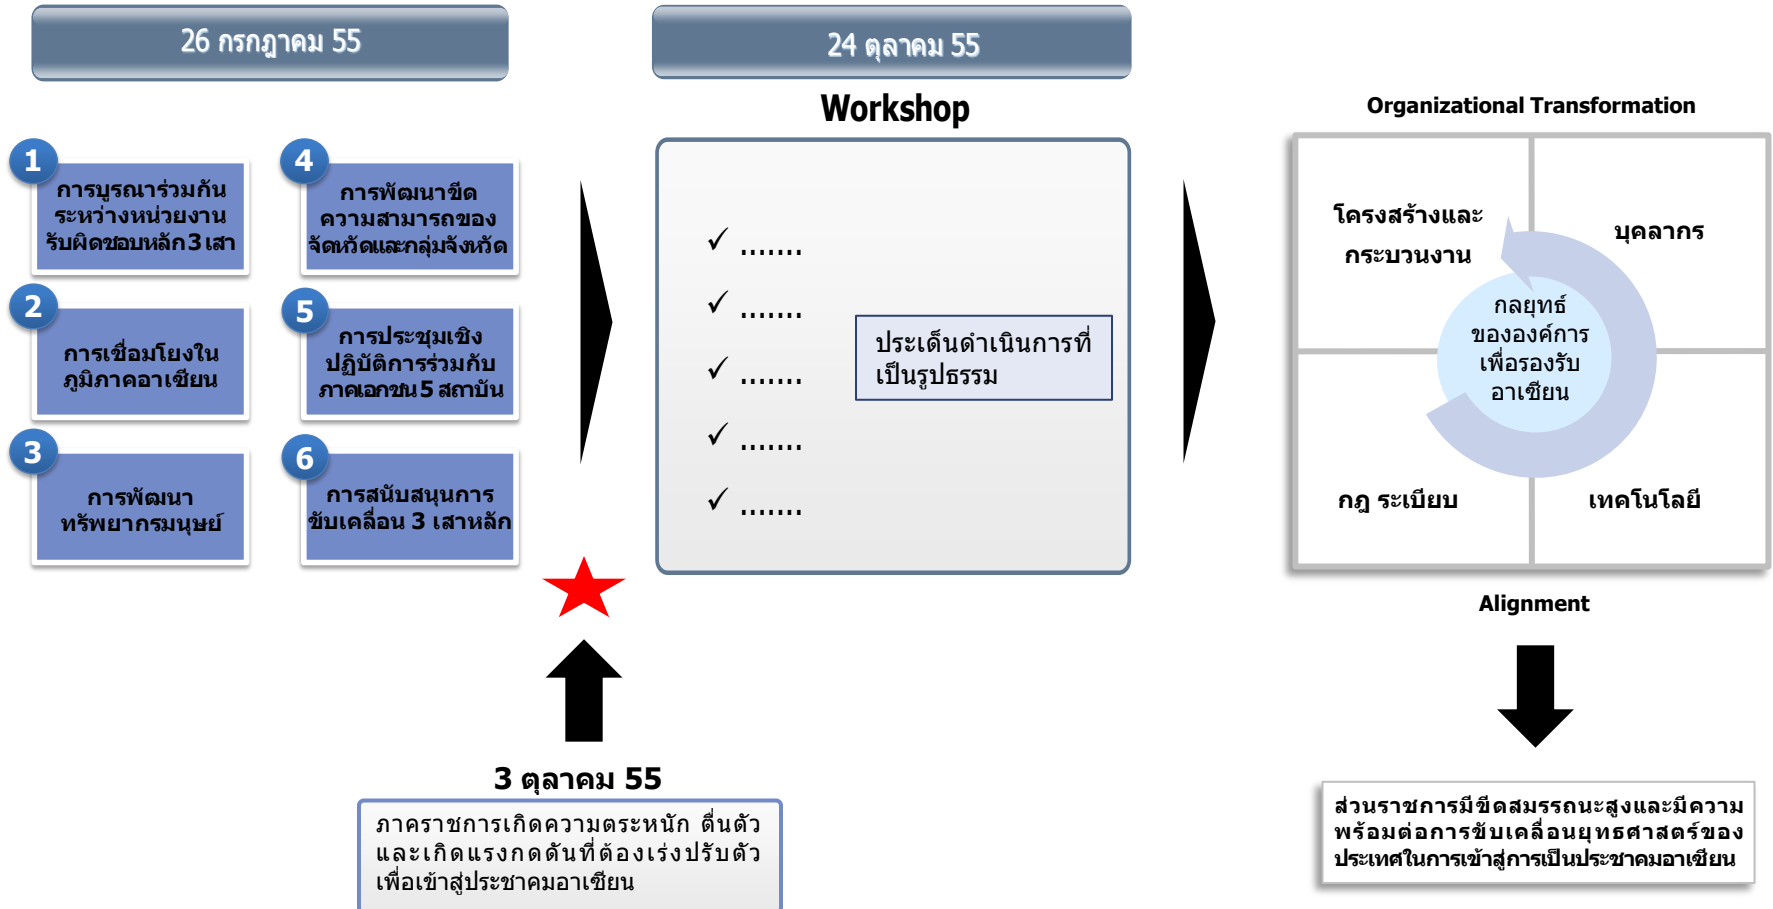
26 กรกฎาคม 55

1
การบูรณาร่วมกันระหว่างหน่วยงานรับผิดชอบหลัก 3 เสา

4
การพัฒนาขีดความสามารถของจังหวัดและกลุ่มจังหวัด

2
การเชื่อมโยงในภูมิภาคอาเซียน

5
การประชุมเชิงปฏิบัติการร่วมกับภาคเอกชน 5 สถาบัน

3
การพัฒนาทรัพยากรมนุษย์

6
การสนับสนุนการขับเคลื่อน 3 เสาหลัก

24 ตุลาคม 55

Workshop

✓ .......
✓ .......
✓ .......
✓ .......
✓ .......

ประเด็นดำเนินการที่เป็นรูปธรรม

Organizational Transformation

โครงสร้างและกระบวนงาน

บุคลากร

กลยุทธ์ขององค์การเพื่อรองรับอาเซียน

กฎ ระเบียบ

เทคโนโลยี

Alignment

3 ตุลาคม 55

ภาคราชการเกิดความตระหนัก ตื่นตัว และเกิดแรงกดดันที่ต้องเร่งปรับตัวเพื่อเข้าสู่ประชาคมอาเซียน

ส่วนราชการมีขีดสมรรถนะสูงและมีความพร้อมต่อการขับเคลื่อนยุทธศาสตร์ของประเทศในการเข้าสู่การเป็นประชาคมอาเซียน